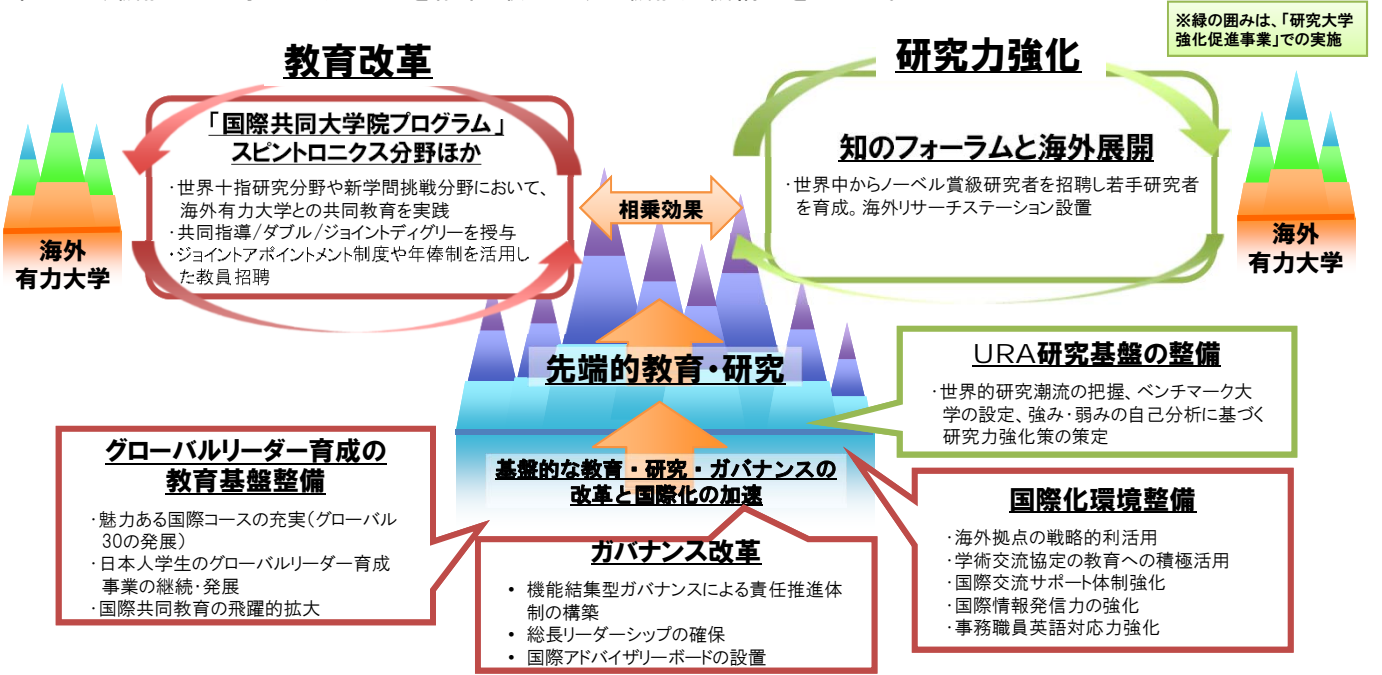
※緑の囲みは、「研究大学強化促進事業」での実施

教育改革

「国際共同大学院プログラム」
スピントロニクス分野ほか

・世界十指研究分野や新学問挑戦分野において、海外有力大学との共同教育を実践
・共同指導／ダブル／ジョイントディグリーを授与
・ジョイントアポイントメント制度や年俸制を活用した教員招聘

海外
有力大学

相乗効果

研究力強化

知のフォーラムと海外展開

・世界中からノーベル賞級研究者を招聘し若手研究者を育成。海外リサーチステーション設置

海外
有力大学

先端的教育・研究

URA研究基盤の整備

・世界的研究潮流の把握、ベンチマーク大学の設定、強み・弱みの自己分析に基づく研究力強化策の策定

グローバルリーダー育成の
教育基盤整備

・魅力ある国際コースの充実（グローバル30の発展）
・日本人学生のグローバルリーダー育成事業の継続・発展
・国際共同教育の飛躍的拡大

基盤的な教育・研究・ガバナンスの
改革と国際化の加速

ガバナンス改革

• 機能結集型ガバナンスによる責任推進体制の構築
• 総長リーダーシップの確保
• 国際アドバイザリーボードの設置

国際化環境整備

・海外拠点の戦略的利活用
・学術交流協定の教育への積極活用
・国際交流サポート体制強化
・国際情報発信力の強化
・事務職員英語対応力強化